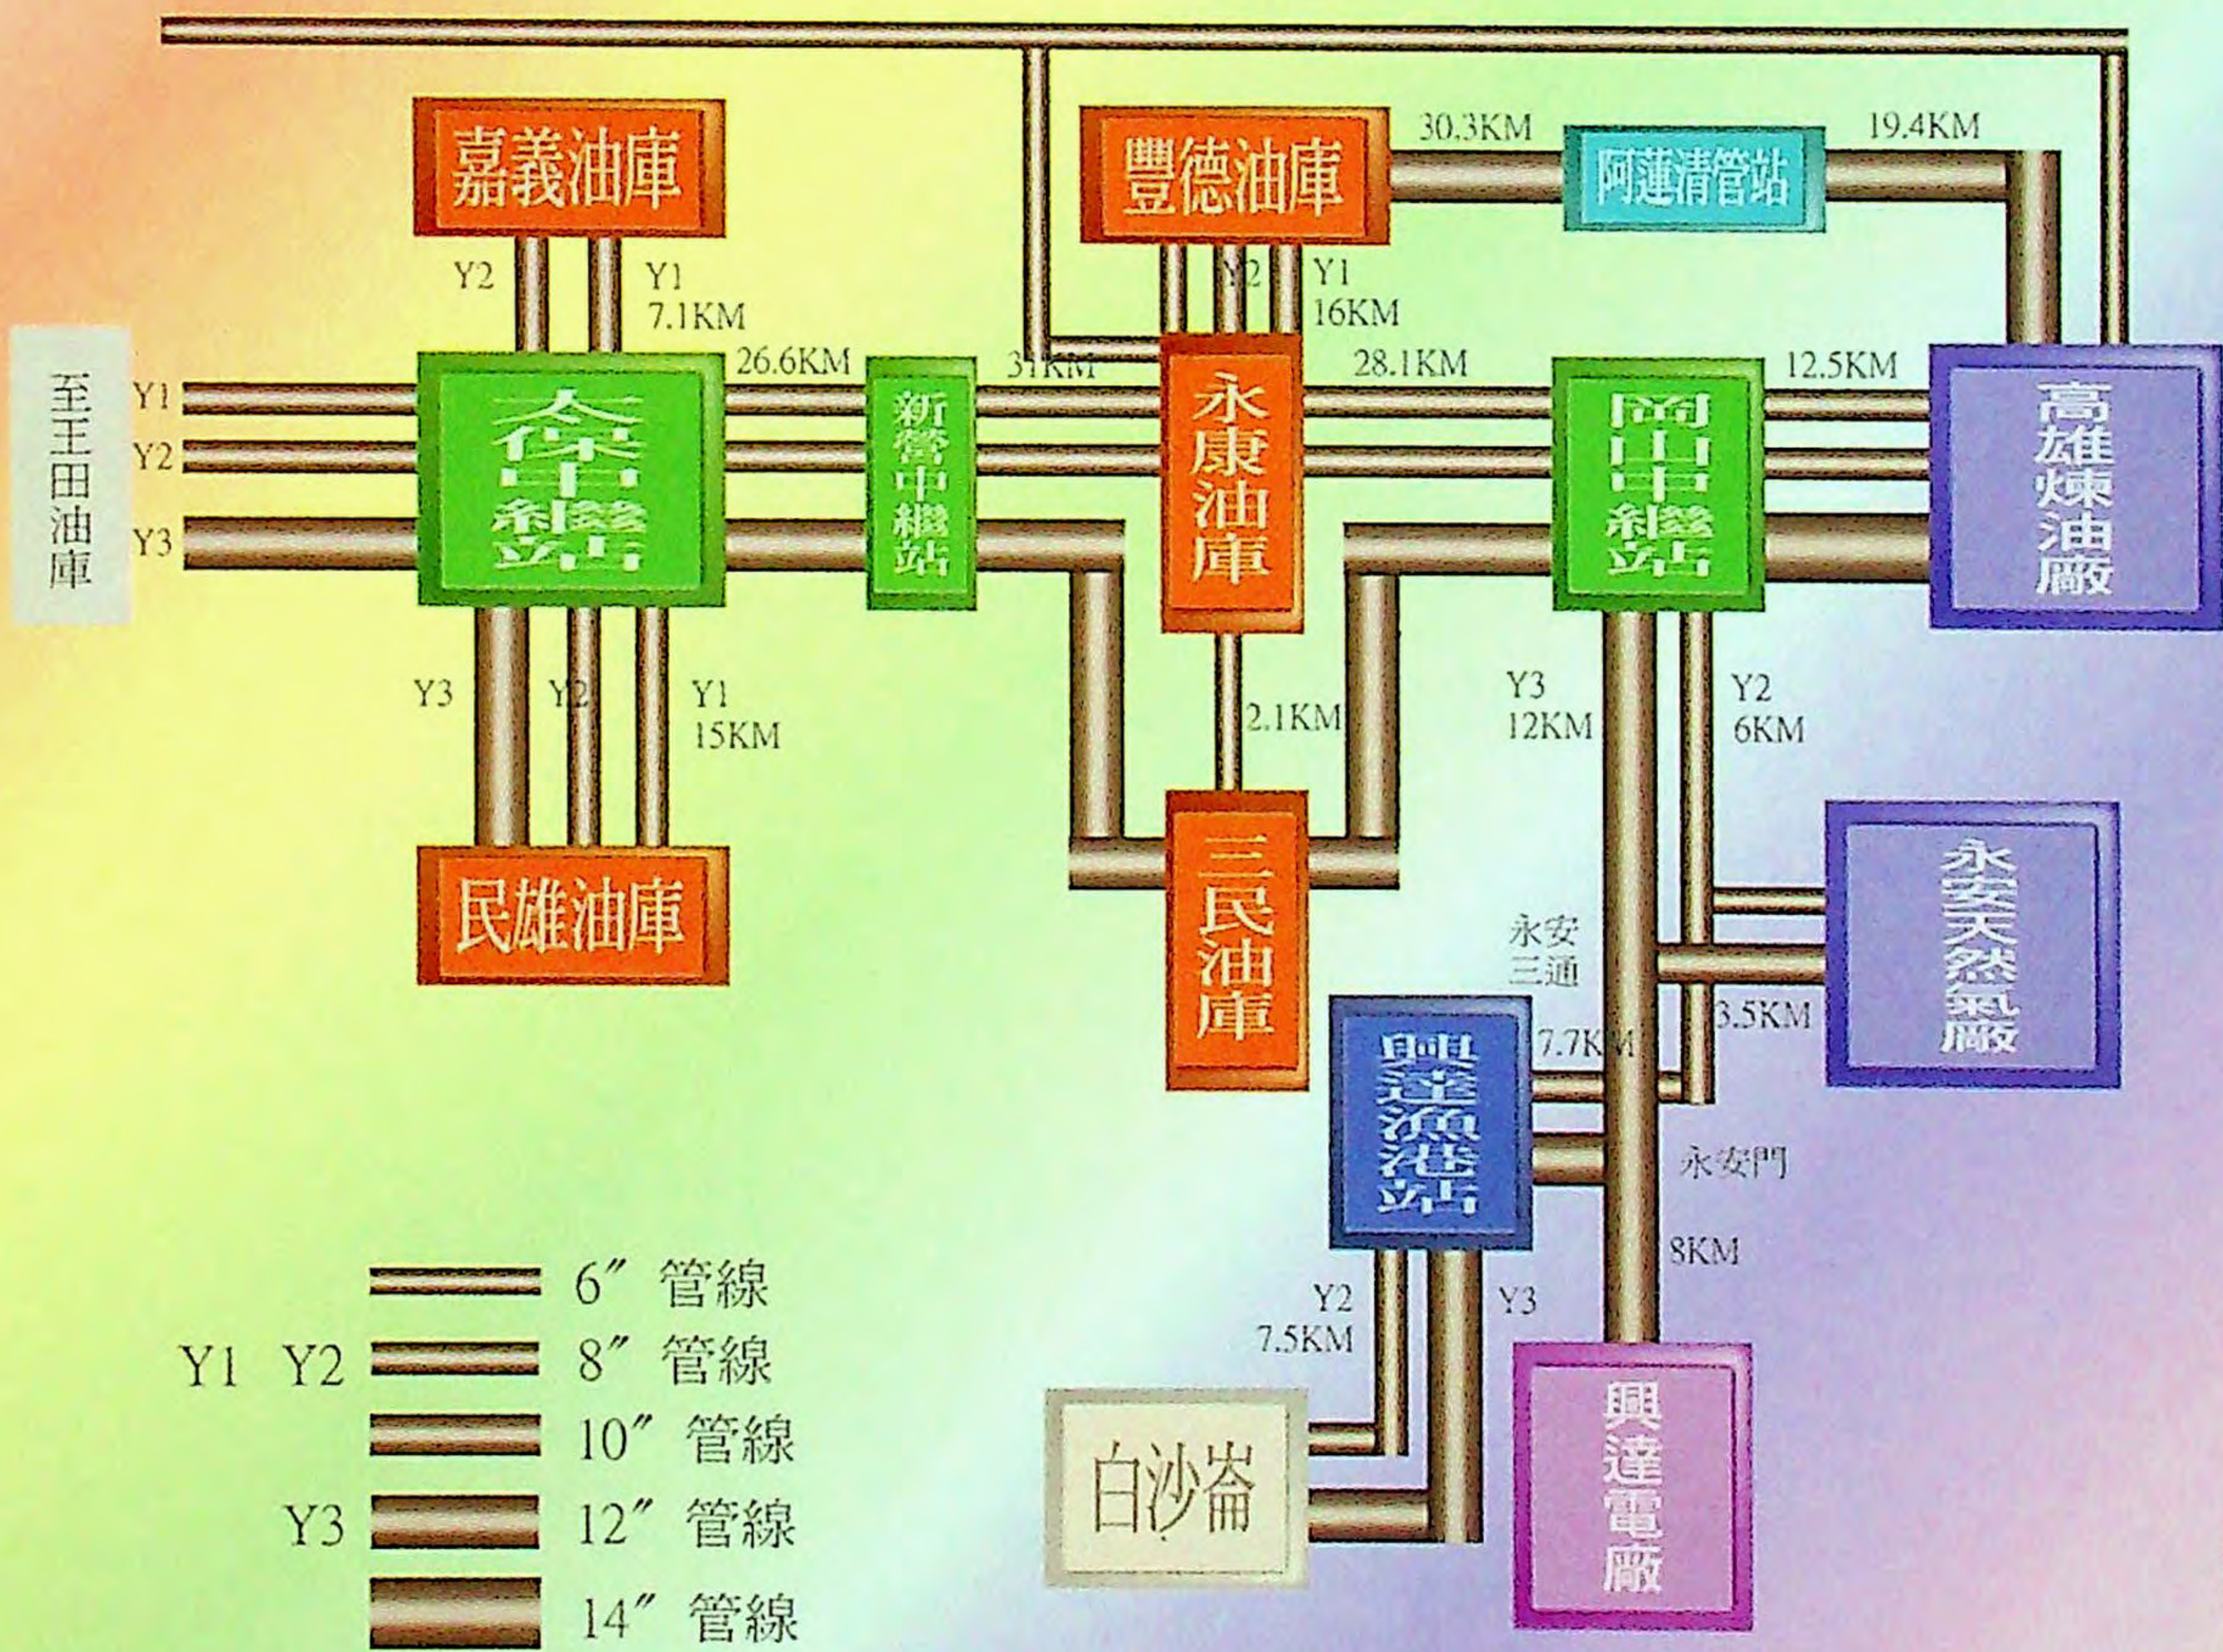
嘉義油庫

豐德油庫

30.3KM

阿蓮清管站

19.4KM

Y2

Y1
7.1KM

Y2

Y1
16KM

至王田油庫

Y1

Y2

Y3

奈中繼站

26.6KM

新營中繼站

31KM

永康油庫

28.1KM

岡山中繼站

12.5KM

高雄煉油廠

Y3

Y2

Y1
15KM

2.1KM

Y3
12KM

Y2
6KM

民雄油庫

三民油庫

永安天然氣廠

永安
三通

3.5KM

興達漁港站

7.7KM

永安門

8KM

Y2
7.5KM

Y3

6″ 管線

Y1 Y2

8″ 管線

10″ 管線

Y3

12″ 管線

14″ 管線

白沙崙

興達電廠